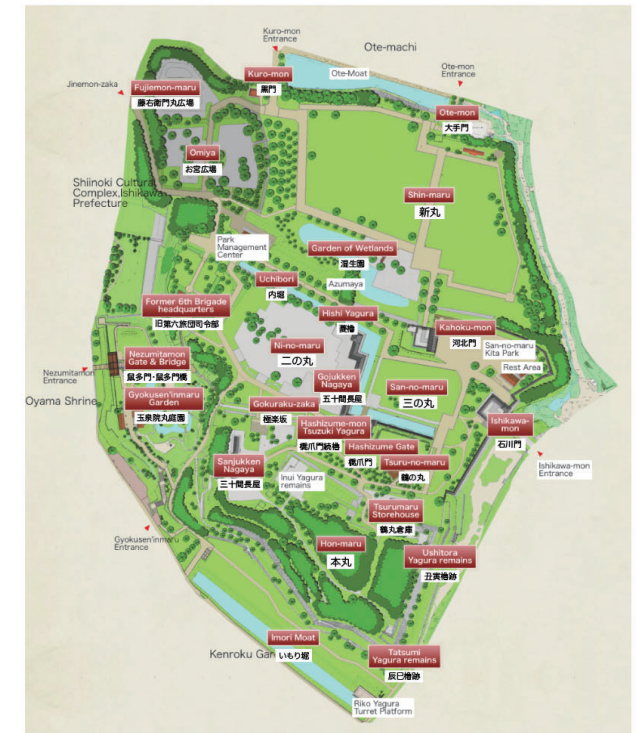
Kuro-mon Entrance

Ote-machi

Ote-mon Entrance

Jinemon-zaka

Fujiemon-maru
藤右衛門丸広場

Kuro-mon
黒門

Ote-Moat

Ote-mon
大手門

Omiya
お宮広場

Shiinoki Cultural Complex,Ishikawa Prefecture

Shin-maru
新丸

Park Management Center

Garden of Wetlands
湿生園

Azumaya

Uchibori
内堀

Former 6th Brigade headquarters
旧第六旅団司令部

Hishi Yagura
菱櫓

Kahoku-mon
河北門

San-no-maru Kita Park

Rest Area

Ni-no-maru
二の丸

Nezumitamon Gate & Bridge
鼠多門・鼠多門橋

Nezumitamon Entrance

Oyama Shrine

Gojukken Nagaya
五十間長屋

San-no-maru
三の丸

Gyokusen-inmaru Garden
玉泉院丸庭園

Gokuraku-zaka
極楽坂

Hashizume-mon Tsuzuki Yagura
橋爪門続櫓

Ishikawa-mon
石川門

Hashizume Gate
橋爪門

Tsuru-no-maru
鶴の丸

Ishikawa-mon Entrance

Sanjukken Nagaya
三十間長屋

Inui Yagura remains

Tsurumaru Storehouse
鶴丸倉庫

Gyokusen'inmaru Entrance

Hon-maru
本丸

Ushitora Yagura remains
丑寅櫓跡

Imori Moat
いもり堀

Kenroku Gar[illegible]

Tatsumi Yagura remains
辰巳櫓跡

Riko Yagura Turret Platform